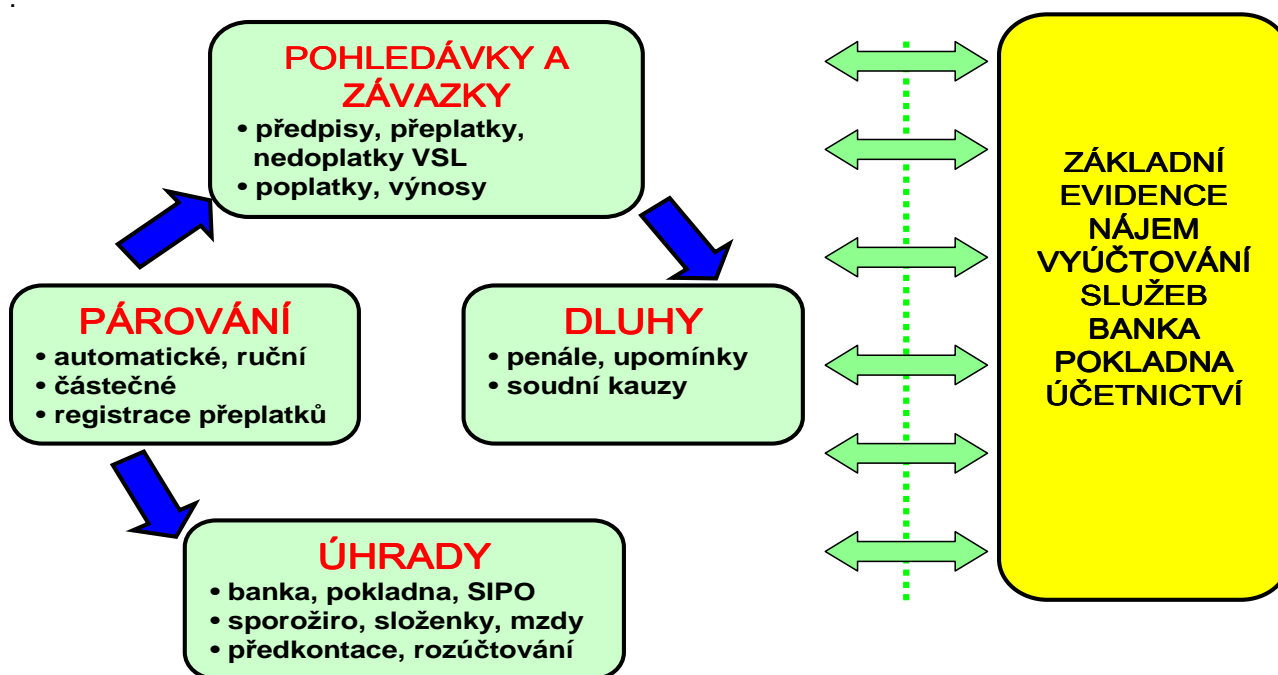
POHLEDÁVKY A ZÁVAZKY
• předpisy, přeplatky, nedoplatky VSL
• poplatky, výnosy

PÁROVÁNÍ
• automatické, ruční
• částečné
• registrace přeplatků

DLUHY
• penále, upomínky
• soudní kauzy

ÚHRADY
• banka, pokladna, SIPO
• sporožiro, složenky, mzdy
• předkontace, rozúčtování

ZÁKLADNÍ EVIDENCE
NÁJEM
VYÚČTOVÁNÍ SLUŽEB
BANKA
POKLADNA
ÚČETNICTVÍ